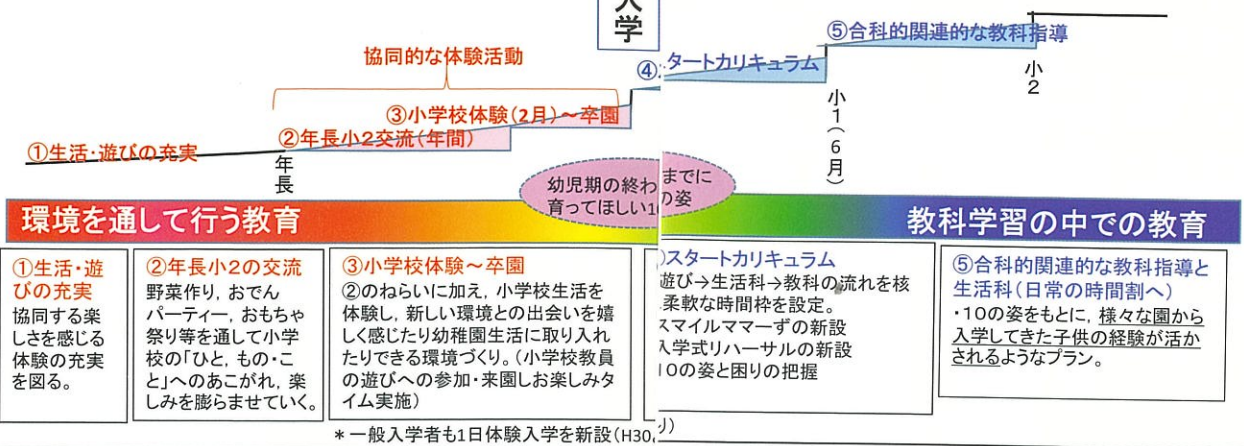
入学

⑤合科的関連的な教科指導

協同的な体験活動

④スタートカリキュラム

③小学校体験（2月）～卒園

①生活・遊びの充実

②年長小2交流（年間）

年長

小1（6月）

小2

幼児期の終わ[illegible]までに育ってほしい1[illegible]の姿

環境を通して行う教育

教科学習の中での教育

①生活・遊びの充実
協同する楽しさを感じる体験の充実を図る。

②年長小2の交流
野菜作り，おでんパーティー，おもちゃ祭り等を通して小学校の「ひと，もの・こと」へのあこがれ，楽しみを膨らませていく。

③小学校体験～卒園
②のねらいに加え，小学校生活を体験し，新しい環境との出会いを嬉しく感じたり幼稚園生活に取り入れたりできる環境づくり。（小学校教員の遊びへの参加・来園しお楽しみタイム実施）

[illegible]スタートカリキュラム
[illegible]遊び→生活科→教科の流れを核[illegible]柔軟な時間枠を設定。
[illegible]スマイルママーずの新設
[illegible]入学式リハーサルの新設
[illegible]10の姿と困りの把握

⑤合科的関連的な教科指導と生活科（日常の時間割へ）
・10の姿をもとに，様々な園から入学してきた子供の経験が活かされるようなプラン。

＊一般入学者も1日体験入学を新設（H30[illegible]）